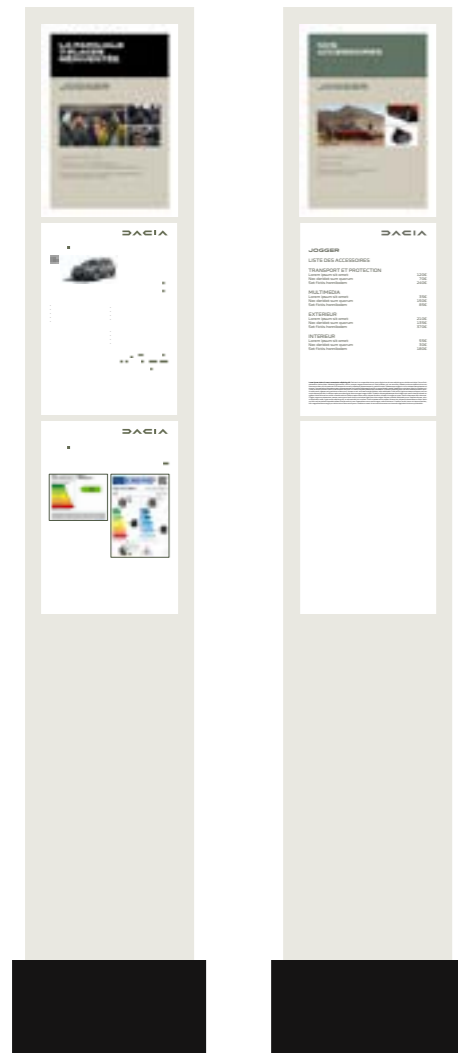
LA FAMILIALE 7 PLACES REDUCITE

JOGGER

DACIA

DACIA

VOS ACCESSOIRES

JOGGER

DACIA

JOGGER

LISTE DES ACCESSOIRES

TRANSPORT ET PROTECTION
Lorem ipsum sit amet 120€
Nisi deridet sunt quorum 75€
Sed finita inanimatum 240€

MULTIMEDIA
Lorem ipsum sit amet 85€
Nisi deridet sunt quorum 140€
Sed finita inanimatum 65€

EXTERIEUR
Lorem ipsum sit amet 210€
Nisi deridet sunt quorum 125€
Sed finita inanimatum 370€

INTERIEUR
Lorem ipsum sit amet 55€
Nisi deridet sunt quorum 90€
Sed finita inanimatum 160€

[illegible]